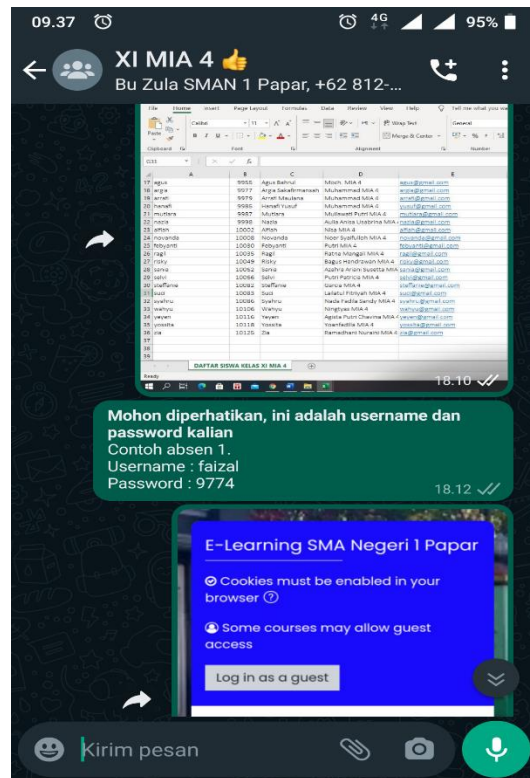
09.37 4G 95%

XI MIA 4 👍
Bu Zula SMAN 1 Papar, +62 812-...

File Home Insert Page Layout Formulas Data Review View Help Tell me what you want to do

| | A | B | C | D | E |
|---|---|---|---|---|---|
| 17 | agus | 9968 | Agus Bahrul | Moch. MIA 4 | agus@gmail.com |
| 18 | arga | 9977 | Arga Sakafirmansah | Muhammad MIA 4 | arga@gmail.com |
| 19 | arrah | 9979 | Arrah Maulana | Muhammad MIA 4 | arrah@gmail.com |
| 20 | hanafi | 9985 | Hanafi Yusuf | Muhammad MIA 4 | yusuf@gmail.com |
| 21 | mutiara | 9987 | Mutiara | Mutiara Putri MIA 4 | mutiara@gmail.com |
| 22 | nazla | 9990 | Nazla | Aulia Anisa Usabrina MIA 4 | nazla@gmail.com |
| 23 | alfian | 10002 | Alfiah | Nisa MIA 4 | alfiah@gmail.com |
| 24 | novanda | 10008 | Novanda | Noor Syaifuddin MIA 4 | novanda@gmail.com |
| 25 | fabyanti | 10030 | Febyanti | Putri MIA 4 | febyanti@gmail.com |
| 26 | ragil | 10039 | Ragil | Ratna Mangali MIA 4 | ragil@gmail.com |
| 27 | risky | 10049 | Risky | Bagus Hendrawan MIA 4 | risky@gmail.com |
| 28 | sonia | 10052 | Sonia | Azahra Arleni Susetta MIA 4 | sonia@gmail.com |
| 29 | salvi | 10066 | Salvi | Putri Patricia MIA 4 | salvi@gmail.com |
| 30 | steffanie | 10082 | Steffanie | Garcia MIA 4 | steffanie@gmail.com |
| 31 | susi | 10083 | Susi | Lailatul Fitriyah MIA 4 | susi@gmail.com |
| 32 | syahru | 10086 | Syahru | Nada Fadila Sandy MIA 4 | syahru@gmail.com |
| 33 | wahyu | 10106 | Wahyu | Ningtyas MIA 4 | wahyu@gmail.com |
| 34 | yeyen | 10116 | Yeyen | Agista Putri Chavina MIA 4 | yeyen@gmail.com |
| 35 | yossita | 10118 | Yossita | Yoanfadila MIA 4 | yossita@gmail.com |
| 36 | zia | 10126 | Zia | Ramadhani Nuraini MIA 4 | zia@gmail.com |

DAFTAR SISWA KELAS XI MIA 4
Ready
18.10

Mohon diperhatikan, ini adalah username dan password kalian
Contoh absen 1.
Username : faizal
Password : 9774
18.12

E-Learning SMA Negeri 1 Papar
Cookies must be enabled in your browser
Some courses may allow guest access
Log in as a guest

Kirim pesan